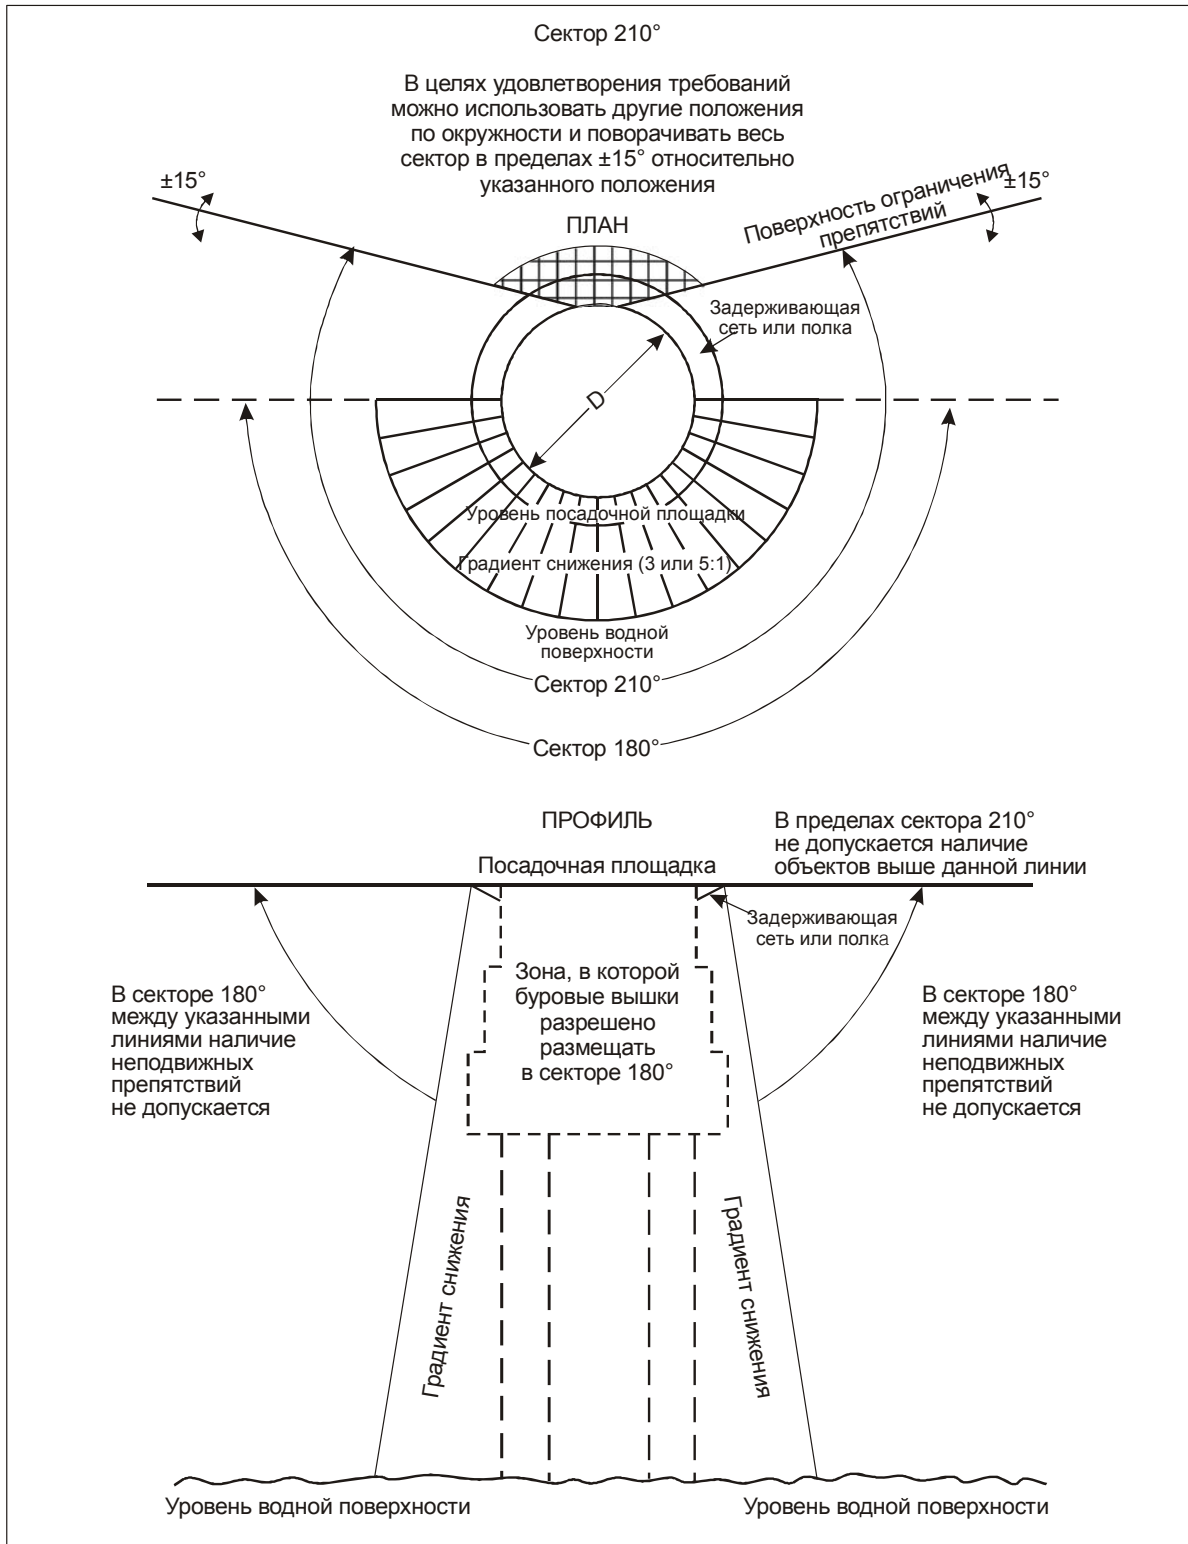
Сектор 210°

В целях удовлетворения требований можно использовать другие положения по окружности и поворачивать весь сектор в пределах ±15° относительно указанного положения

±15°

Поверхность ограничения препятствий

±15°

ПЛАН

Задерживающая сеть или полка

D

Уровень посадочной площадки

Градиент снижения (3 или 5:1)

Уровень водной поверхности

Сектор 210°

Сектор 180°

ПРОФИЛЬ

Посадочная площадка

В пределах сектора 210° не допускается наличие объектов выше данной линии

Задерживающая сеть или полка

Зона, в которой буровые вышки разрешено размещать в секторе 180°

В секторе 180° между указанными линиями наличие неподвижных препятствий не допускается

В секторе 180° между указанными линиями наличие неподвижных препятствий не допускается

Градиент снижения

Градиент снижения

Уровень водной поверхности

Уровень водной поверхности